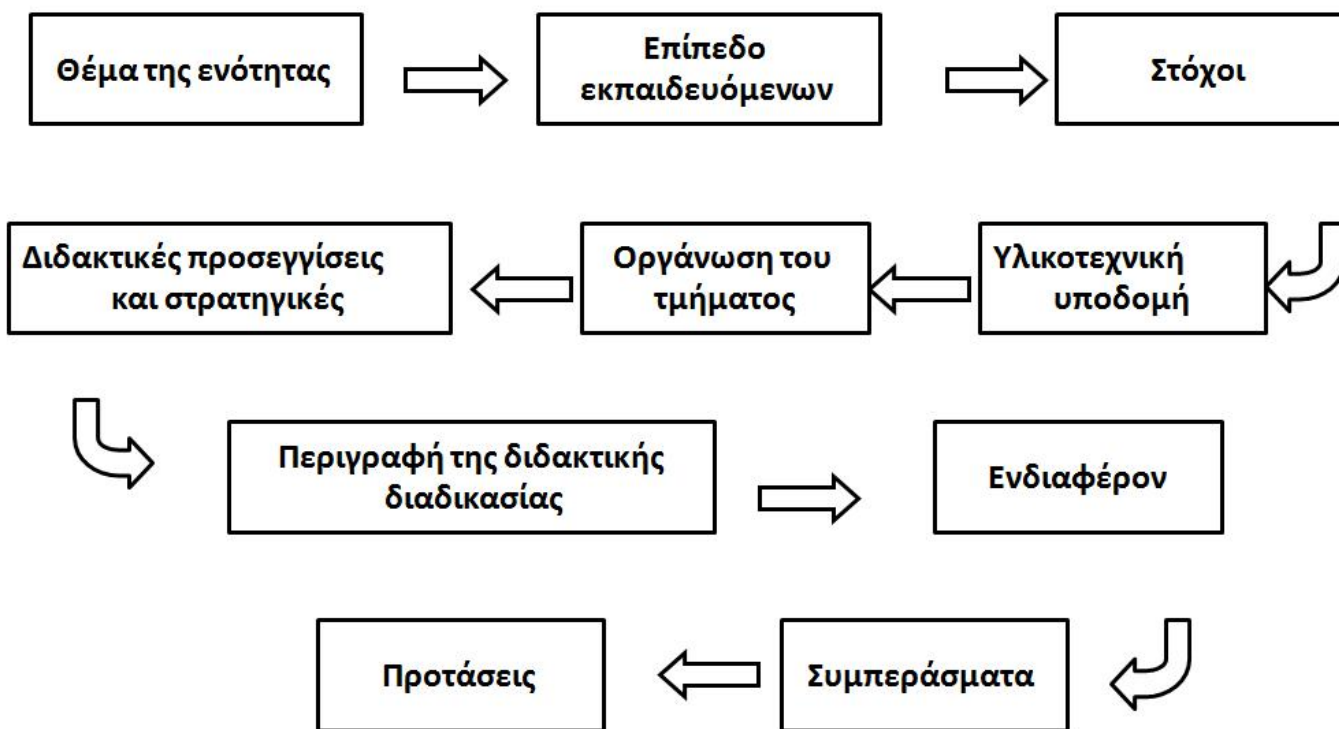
Θέμα της ενότητας

Επίπεδο εκπαιδευόμενων

Στόχοι

Διδακτικές προσεγγίσεις και στρατηγικές

Οργάνωση του τμήματος

Υλικοτεχνική υποδομή

Περιγραφή της διδακτικής διαδικασίας

Ενδιαφέρον

Προτάσεις

Συμπεράσματα